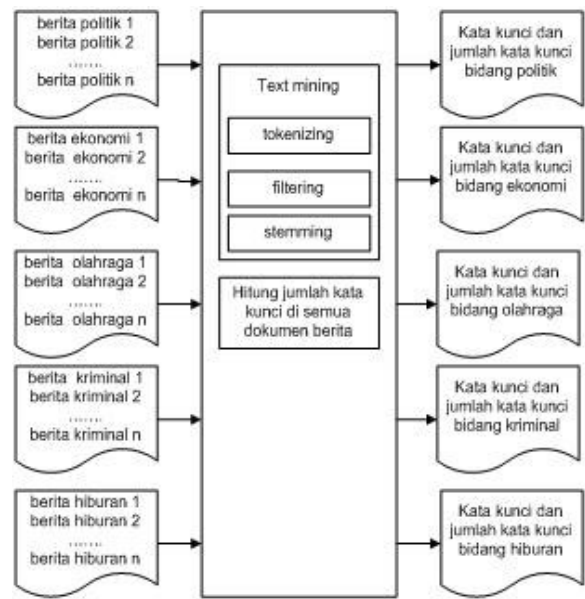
berita politik 1
berita politik 2
.......
berita politik n

berita ekonomi 1
berita ekonomi 2
.......
berita ekonomi n

berita olahraga 1
berita olahraga 2
.......
berita olahraga n

berita kriminal 1
berita kriminal 2
.......
berita kriminal n

berita hiburan 1
berita hiburan 2
.......
berita hiburan n

Text mining

tokenizing

filtering

stemming

Hitung jumlah kata kunci di semua dokumen berita

Kata kunci dan jumlah kata kunci bidang politik

Kata kunci dan jumlah kata kunci bidang ekonomi

Kata kunci dan jumlah kata kunci bidang olahraga

Kata kunci dan jumlah kata kunci bidang kriminal

Kata kunci dan jumlah kata kunci bidang hiburan